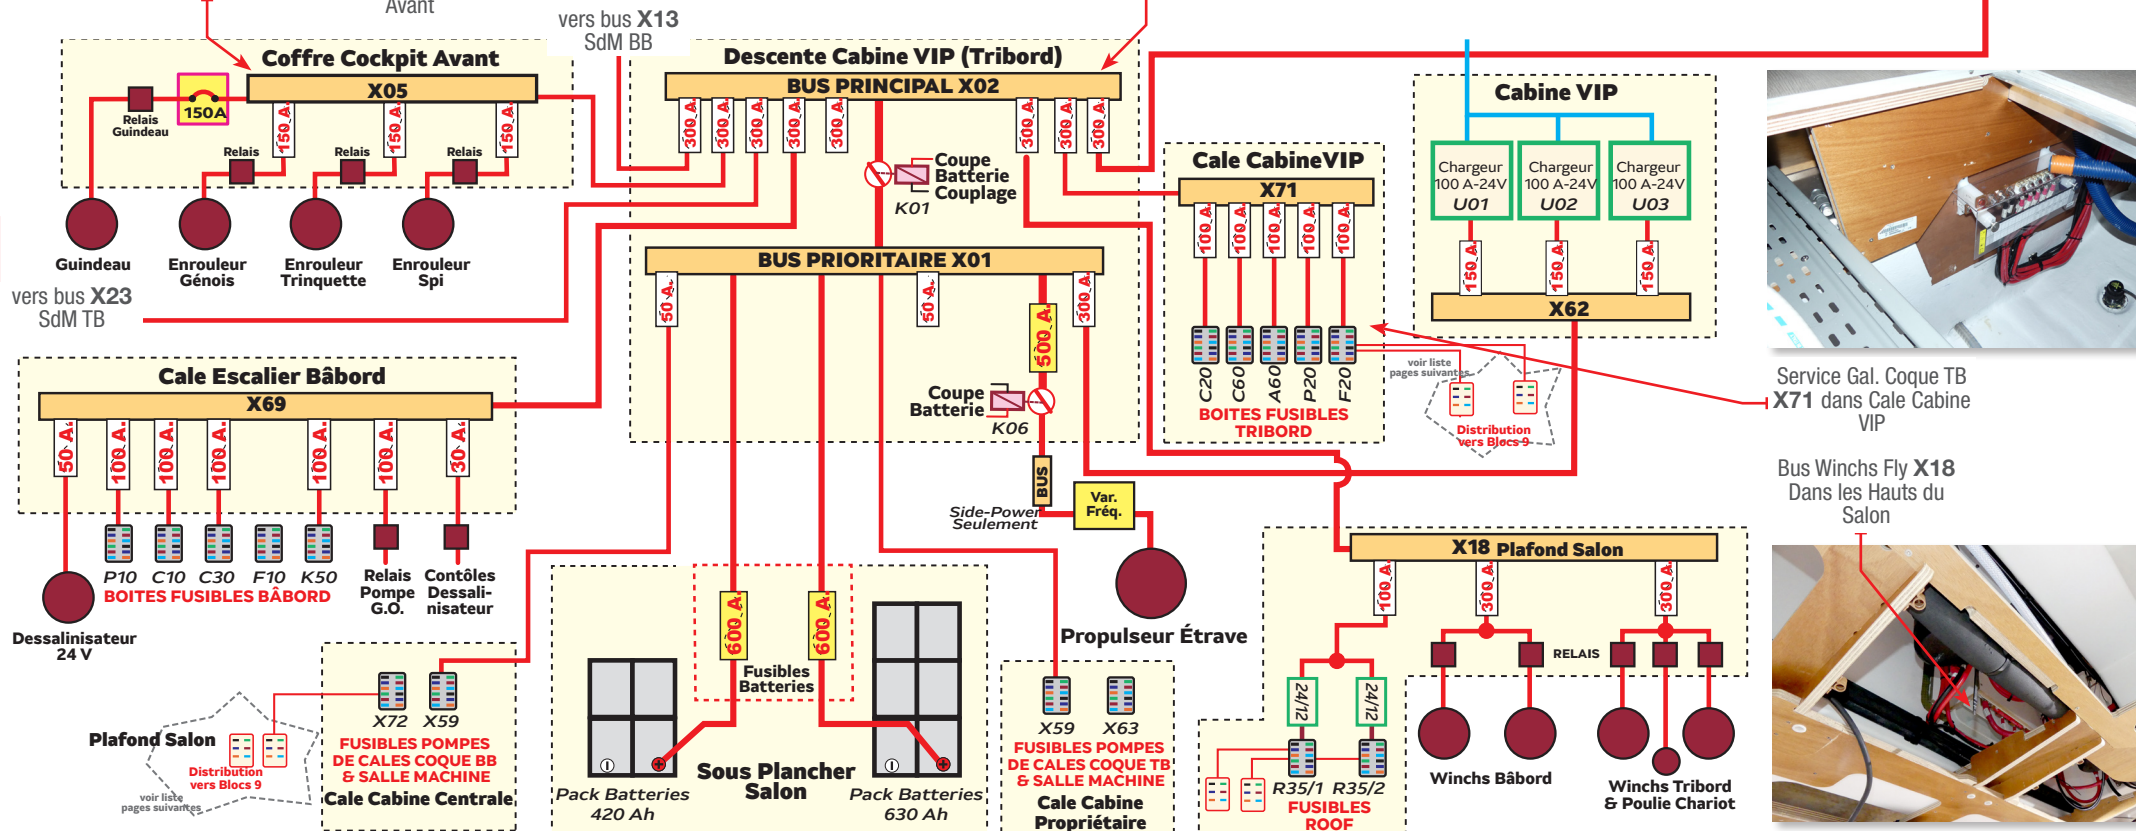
Avant

vers bus X13
SdM BB

Coffre Cockpit Avant
X05
150A
Relais Guindeau
Relais
Relais
Relais
150 A
150 A
150 A
Guindeau
Enrouleur Génois
Enrouleur Trinquette
Enrouleur Spi

vers bus X23
SdM TB

Descente Cabine VIP (Tribord)
BUS PRINCIPAL X02
300 A
300 A
300 A
300 A
300 A
300 A
300 A
300 A
Coupe Batterie Couplage
K01

BUS PRIORITAIRE X01
50 A
50 A
500 A
300 A
Coupe Batterie
K06
BUS
Var. Fréq.
Side-Power Seulement
Propulseur Étrave

Cale CabineVIP
X71
100 A
100 A
100 A
100 A
100 A
C20
C60
A60
P20
F20
BOITES FUSIBLES TRIBORD
voir liste pages suivantes
Distribution vers Blocs 9

Cabine VIP
Chargeur 100 A-24V U01
Chargeur 100 A-24V U02
Chargeur 100 A-24V U03
150 A
150 A
150 A
X62

Service Gal. Coque TB
X71 dans Cale Cabine VIP

Bus Winchs Fly X18
Dans les Hauts du Salon

Cale Escalier Bâbord
X69
50 A
100 A
100 A
100 A
100 A
100 A
30 A
P10
C10
C30
F10
K50
BOITES FUSIBLES BÂBORD
Relais Pompe G.O.
Contôles Dessalinisateur
Dessalinisateur 24 V

Plafond Salon
Distribution vers Blocs 9
voir liste pages suivantes
X72
X59
FUSIBLES POMPES DE CALES COQUE BB & SALLE MACHINE
Cale Cabine Centrale

600 A
600 A
Fusibles Batteries
Sous Plancher Salon
Pack Batteries 420 Ah
Pack Batteries 630 Ah

X59
X63
FUSIBLES POMPES DE CALES COQUE TB & SALLE MACHINE
Cale Cabine Propriétaire

X18 Plafond Salon
100 A
300 A
300 A
24/12
24/12
RELAIS
R35/1
R35/2
FUSIBLES ROOF
Winchs Bâbord
Winchs Tribord & Poulie Chariot